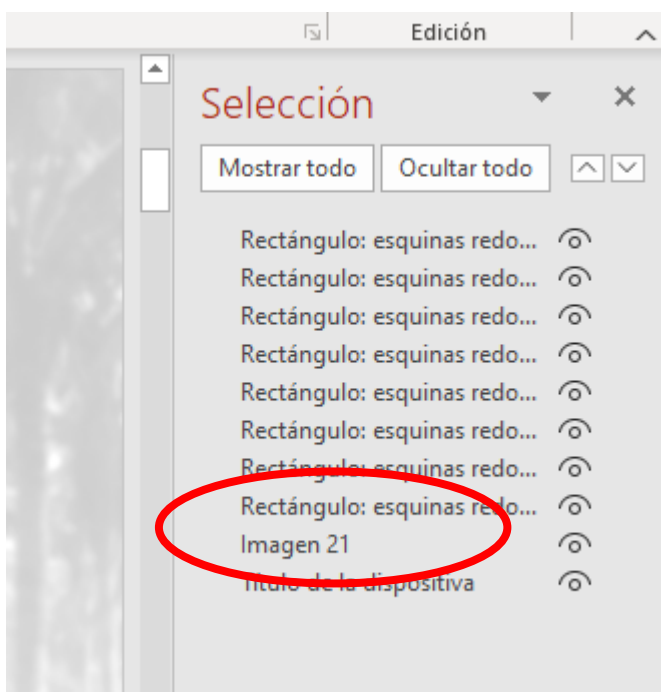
Edición

Selección

Mostrar todo
Ocultar todo

Rectángulo: esquinas redo...
Rectángulo: esquinas redo...
Rectángulo: esquinas redo...
Rectángulo: esquinas redo...
Rectángulo: esquinas redo...
Rectángulo: esquinas redo...
Rectángulo: esquinas redo...
Rectángulo: esquinas redo...
Imagen 21
Título de la diapositiva